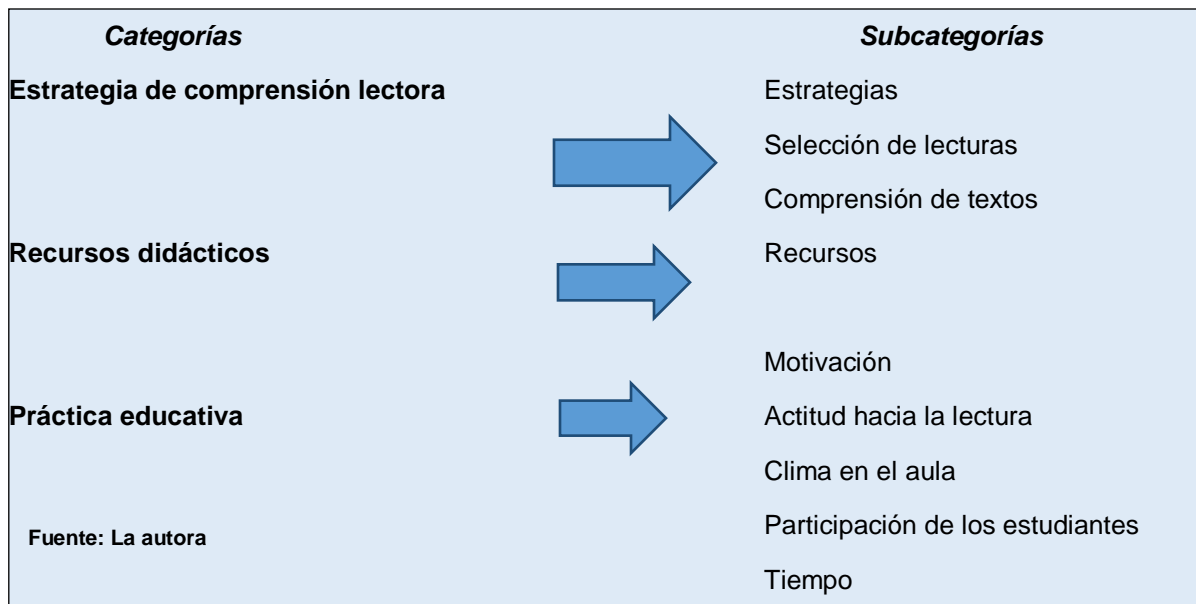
Categorías

Subcategorías

Estrategia de comprensión lectora

Estrategias

Selección de lecturas

Comprensión de textos

Recursos didácticos

Recursos

Motivación

Práctica educativa

Actitud hacia la lectura

Clima en el aula

Fuente: La autora

Participación de los estudiantes

Tiempo